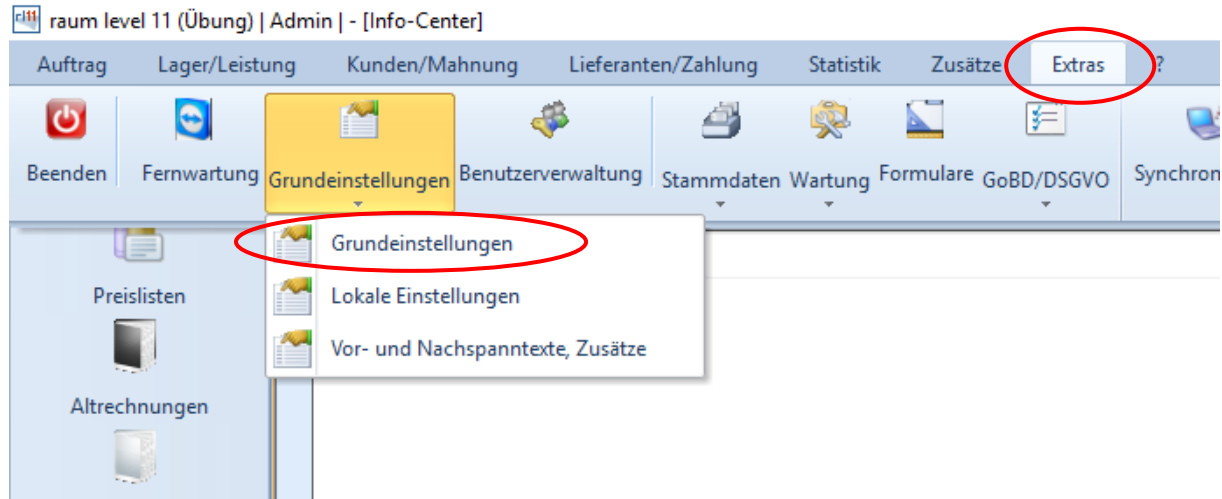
raum level 11 (Übung) | Admin | - [Info-Center]

Auftrag Lager/Leistung Kunden/Mahnung Lieferanten/Zahlung Statistik Zusätze Extras ?

Beenden Fernwartung Grundeinstellungen Benutzerverwaltung Stammdaten Wartung Formulare GoBD/DSGVO Synchron

Grundeinstellungen
Lokale Einstellungen
Vor- und Nachspanntexte, Zusätze

Preislisten
Altrechnungen